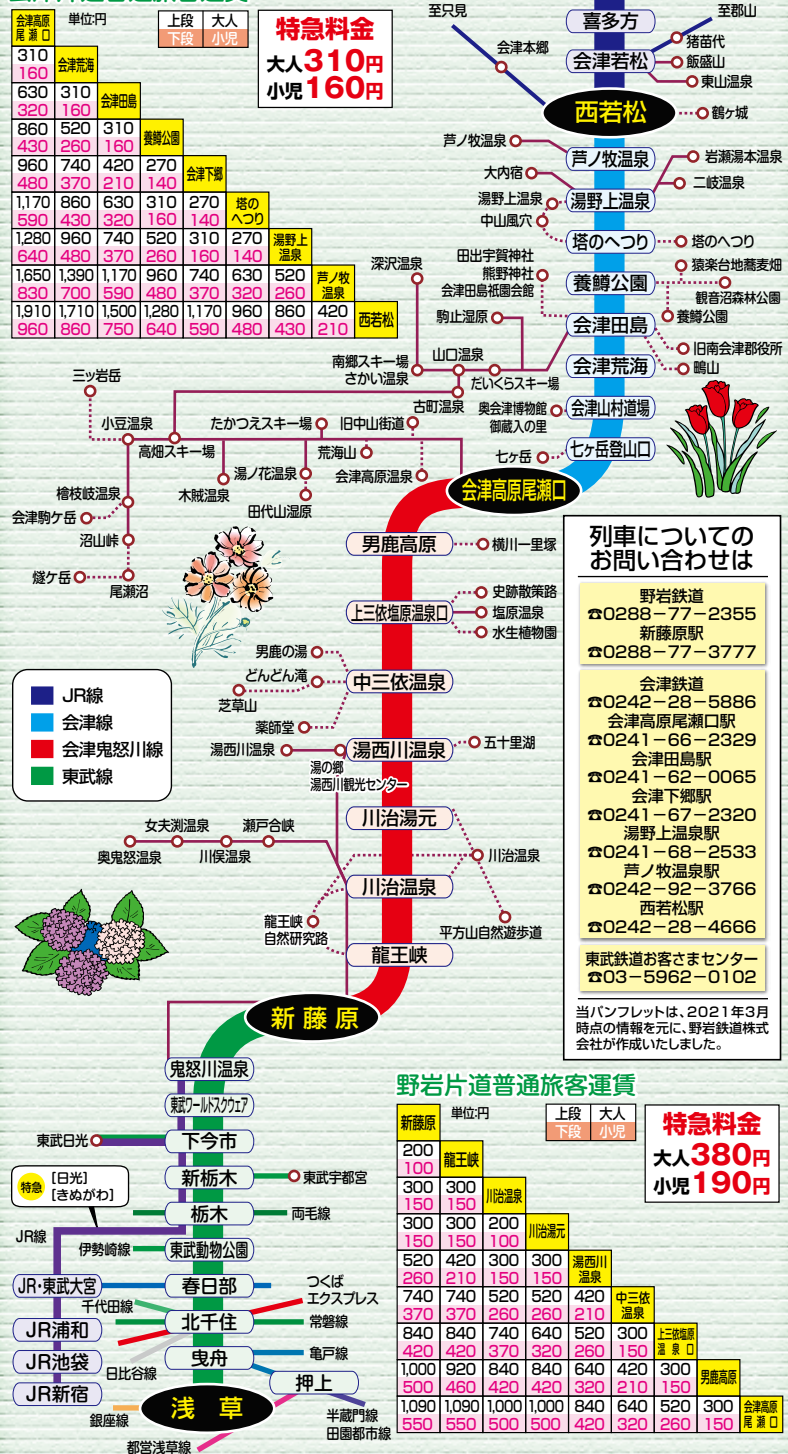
| 会津高原尾瀬口 | | | | | | | | |
|---|---|---|---|---|---|---|---|---|
| 310 160 | 会津荒海 | | | | | | | |
| 630 320 | 310 160 | 会津田島 | | | | | | |
| 860 430 | 520 260 | 310 160 | 養鱒公園 | | | | | |
| 960 480 | 740 370 | 420 210 | 270 140 | 会津下郷 | | | | |
| 1,170 590 | 860 430 | 630 320 | 310 160 | 270 140 | 塔のへつり | | | |
| 1,280 640 | 960 480 | 740 370 | 520 260 | 310 160 | 270 140 | 湯野上温泉 | | |
| 1,650 830 | 1,390 700 | 1,170 590 | 960 480 | 740 370 | 630 320 | 520 260 | 芦ノ牧温泉 | |
| 1,910 960 | 1,710 860 | 1,500 750 | 1,280 640 | 1,170 590 | 960 480 | 860 430 | 420 210 | 西若松 |

単位:円
上段 大人
下段 小児

特急料金
大人310円
小児160円

至只見
会津本郷
喜多方
至郡山
会津若松
猪苗代
飯盛山
東山温泉
西若松
鶴ケ城
芦ノ牧温泉
芦ノ牧温泉
岩瀬湯本温泉
大内宿
湯野上温泉
二岐温泉
湯野上温泉
中山風穴
塔のへつり
塔のへつり
深沢温泉
田出宇賀神社
熊野神社
会津田島祇園会館
養鱒公園
猿楽台地蕎麦畑
観音沼森林公園
駒止湿原
会津田島
養鱒公園
旧南会津郡役所
南郷スキー場
さかい温泉
山口温泉
会津荒海
鴫山
だいくらスキー場
三ッ岩岳
古町温泉
奥会津博物館
御蔵入の里
会津山村道場
小豆温泉
たかつえスキー場
旧中山街道
高畑スキー場
荒海山
七ヶ岳
七ヶ岳登山口
湯ノ花温泉
会津高原温泉
木賊温泉
会津高原尾瀬口
檜枝岐温泉
田代山湿原
会津駒ケ岳
沼山峠
男鹿高原
横川一里塚
燧ケ岳
尾瀬沼
史跡散策路
上三依塩原温泉口
塩原温泉
水生植物園
男鹿の湯
どんどん滝
中三依温泉
芝草山
薬師堂
湯西川温泉
湯西川温泉
五十里湖
湯の郷
湯西川観光センター
川治湯元
女夫渕温泉
瀬戸合峡
奥鬼怒温泉
川俣温泉
川治温泉
川治温泉
龍王峡
自然研究路
平方山自然遊歩道
龍王峡
新藤原
鬼怒川温泉
東武ワールドスクウェア
東武日光
下今市
特急 [日光] [きぬがわ]
新栃木
東武宇都宮
栃木
両毛線
JR線
伊勢崎線
東武動物公園
JR・東武大宮
春日部
つくば
エクスプレス
千代田線
JR浦和
北千住
常磐線
JR池袋
日比谷線
曳舟
亀戸線
JR新宿
押上
浅草
銀座線
半蔵門線
田園都市線
都営浅草線

JR線
会津線
会津鬼怒川線
東武線

列車についての
お問い合わせは

野岩鉄道
☎0288－77－2355
新藤原駅
☎0288－77－3777

会津鉄道
☎0242－28－5886
会津高原尾瀬口駅
☎0241－66－2329
会津田島駅
☎0241－62－0065
会津下郷駅
☎0241－67－2320
湯野上温泉駅
☎0241－68－2533
芦ノ牧温泉駅
☎0242－92－3766
西若松駅
☎0242－28－4666

東武鉄道お客さまセンター
☎03－5962－0102

当パンフレットは、2021年3月時点の情報を元に、野岩鉄道株式会社が作成いたしました。

野岩片道普通旅客運賃

| 新藤原 | | | | | | | | |
|---|---|---|---|---|---|---|---|---|
| 200 100 | 龍王峡 | | | | | | | |
| 300 150 | 300 150 | 川治温泉 | | | | | | |
| 300 150 | 300 150 | 200 100 | 川治湯元 | | | | | |
| 520 260 | 420 210 | 300 150 | 300 150 | 湯西川温泉 | | | | |
| 740 370 | 740 370 | 520 260 | 520 260 | 420 210 | 中三依温泉 | | | |
| 840 420 | 840 420 | 740 370 | 640 320 | 520 260 | 300 150 | 上三依塩原温泉口 | | |
| 1,000 500 | 920 460 | 840 420 | 840 420 | 640 320 | 420 210 | 300 150 | 男鹿高原 | |
| 1,090 550 | 1,090 550 | 1,000 500 | 1,000 500 | 840 420 | 640 320 | 520 260 | 300 150 | 会津高原尾瀬口 |

単位:円
上段 大人
下段 小児

特急料金
大人380円
小児190円